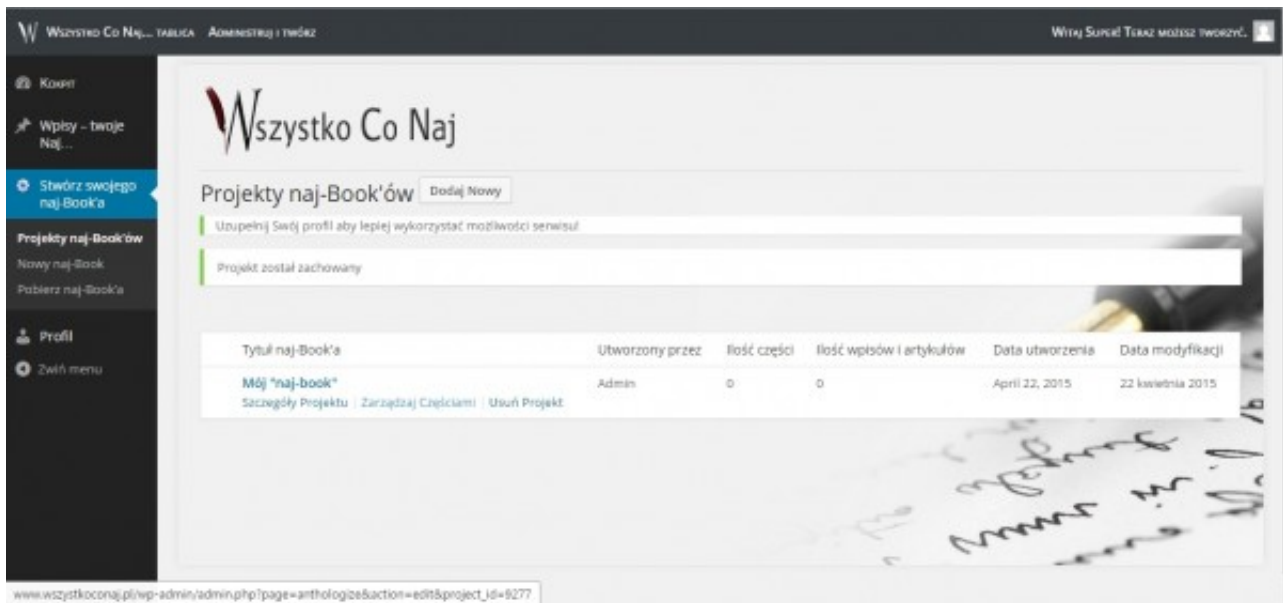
Wszystko Co Naj... Tablica Administruj i twórz

Witaj Super! Teraz możesz tworzyć.

Kokpit

Wpisy – twoje Naj...

Stwórz swojego naj-Book'a

Projekty naj-Book'ów

Nowy naj-Book

Pobierz naj-Book'a

Profil

Zwiń menu

Wszystko Co Naj

Projekty naj-Book'ów Dodaj Nowy

Uzupełnij Swój profil aby lepiej wykorzystać możliwości serwisu!

Projekt został zachowany

| Tytuł naj-Book'a | Utworzony przez | Ilość części | Ilość wpisów i artykułów | Data utworzenia | Data modyfikacji |
|---|---|---|---|---|---|
| Mój "naj-book" Szczegóły Projektu \| Zarządzaj Częściami \| Usuń Projekt | Admin | 0 | 0 | April 22, 2015 | 22 kwietnia 2015 |

www.wszystkoconaj.pl/wp-admin/admin.php?page=anthologize&action=edit&project_id=9277